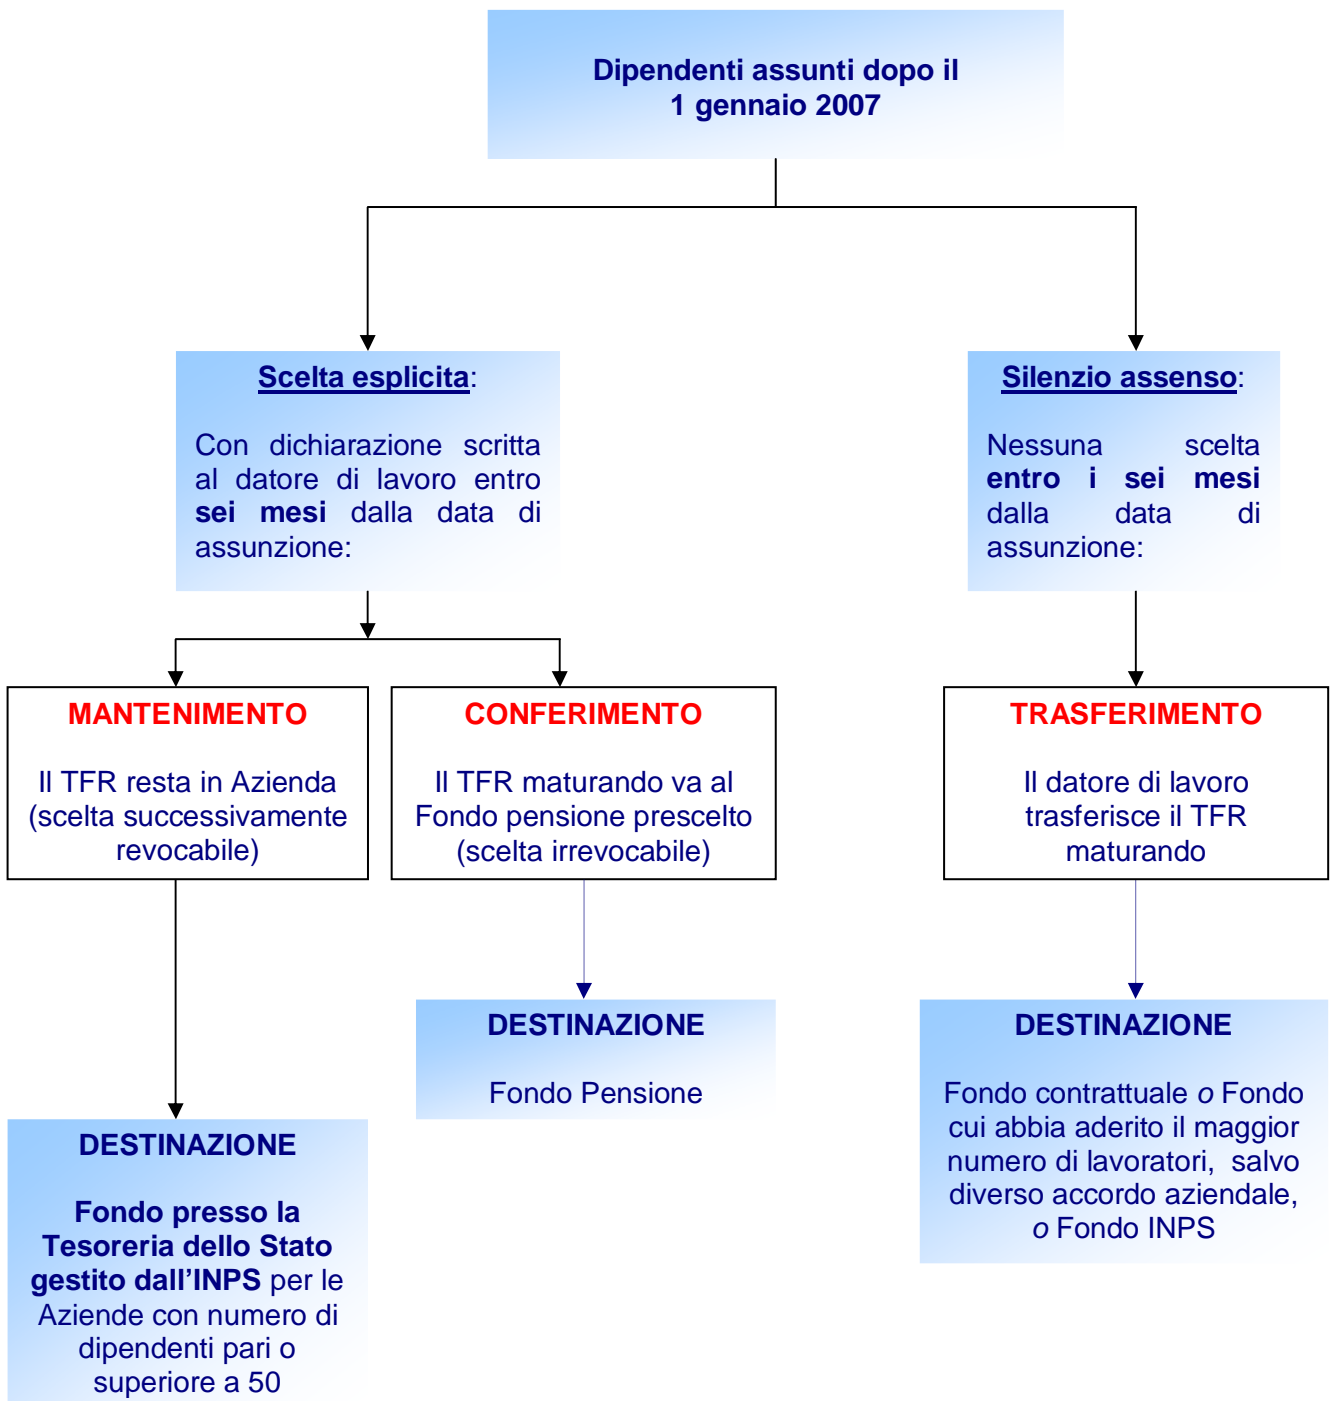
Dipendenti assunti dopo il 1 gennaio 2007

Scelta esplicita:

Con dichiarazione scritta al datore di lavoro entro sei mesi dalla data di assunzione:

Silenzio assenso:

Nessuna scelta entro i sei mesi dalla data di assunzione:

MANTENIMENTO

Il TFR resta in Azienda (scelta successivamente revocabile)

CONFERIMENTO

Il TFR maturando va al Fondo pensione prescelto (scelta irrevocabile)

TRASFERIMENTO

Il datore di lavoro trasferisce il TFR maturando

DESTINAZIONE

Fondo Pensione

DESTINAZIONE

Fondo contrattuale o Fondo cui abbia aderito il maggior numero di lavoratori, salvo diverso accordo aziendale, o Fondo INPS

DESTINAZIONE

Fondo presso la Tesoreria dello Stato gestito dall'INPS per le Aziende con numero di dipendenti pari o superiore a 50